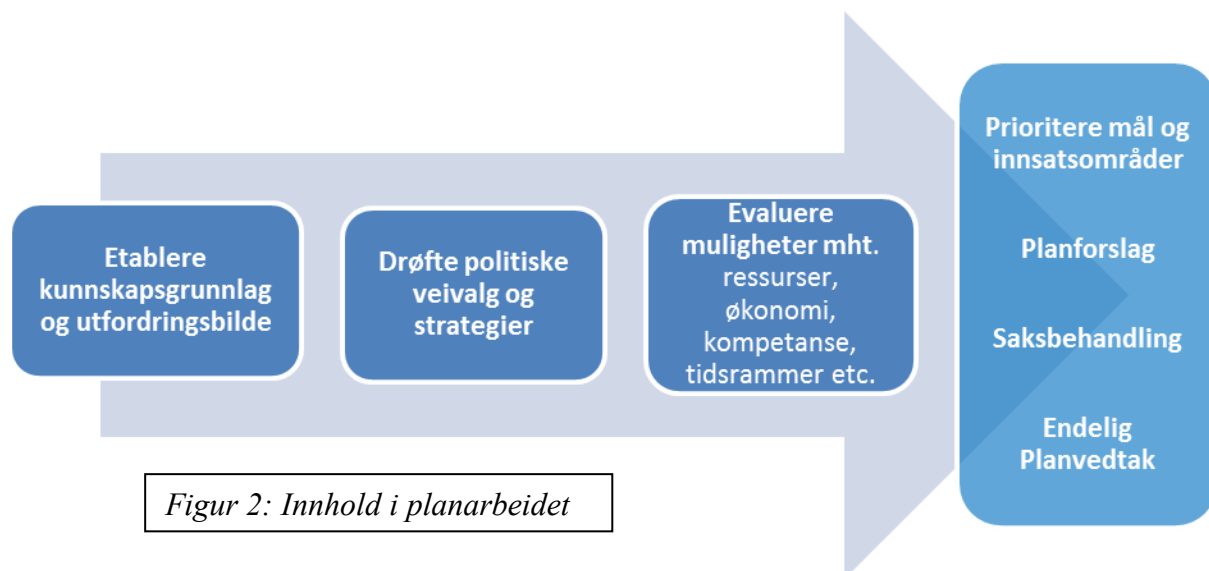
Etablere kunnskapsgrunnlag og utfordringsbilde

Drøfte politiske veivalg og strategier

Evaluere muligheter mht. ressurser, økonomi, kompetanse, tidsrammer etc.

Prioritere mål og innsatsområder

Planforslag

Saksbehandling

Endelig Planvedtak

Figur 2: Innhold i planarbeidet